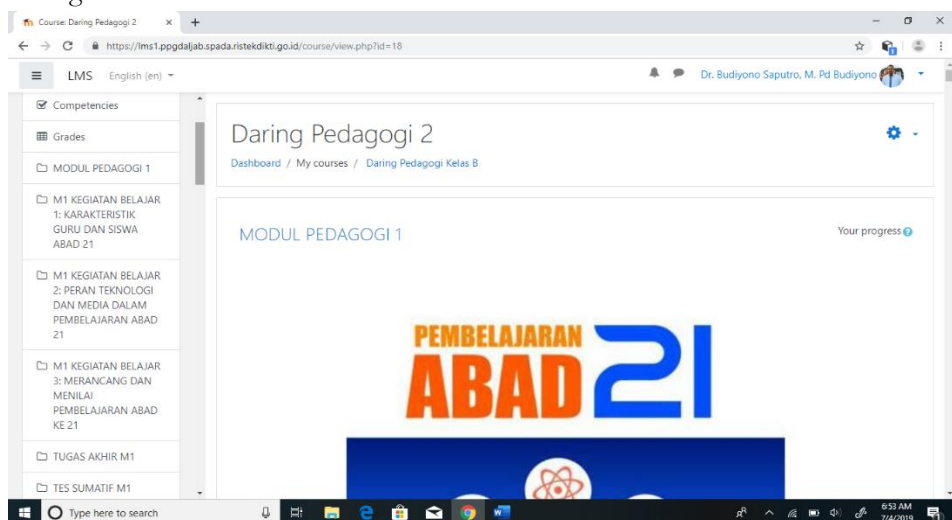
Course: Daring Pedagogi 2 ×

https://lms1.ppgdaljab.spada.ristekdikti.go.id/course/view.php?id=18

LMS English (en)

Dr. Budiyono Saputro, M. Pd Budiyono

Competencies

Grades

MODUL PEDAGOGI 1

M1 KEGIATAN BELAJAR 1: KARAKTERISTIK GURU DAN SISWA ABAD 21

M1 KEGIATAN BELAJAR 2: PERAN TEKNOLOGI DAN MEDIA DALAM PEMBELAJARAN ABAD 21

M1 KEGIATAN BELAJAR 3: MERANCANG DAN MENILAI PEMBELAJARAN ABAD KE 21

TUGAS AKHIR M1

TES SUMATIF M1

Daring Pedagogi 2

Dashboard / My courses / Daring Pedagogi Kelas B

MODUL PEDAGOGI 1

Your progress

PEMBELAJARAN ABAD 21

Type here to search

6:53 AM 7/4/2019